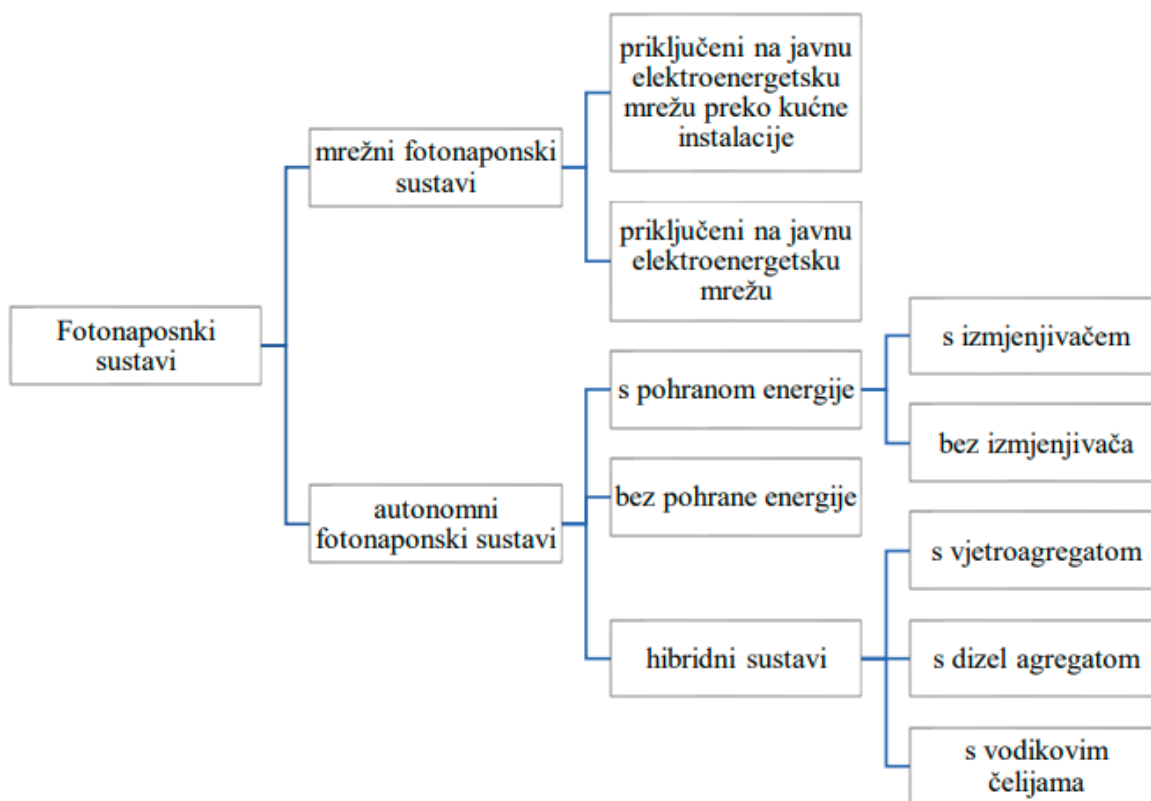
Fotonaposnki sustavi

mrežni fotonaponski sustavi

priključeni na javnu elektroenergetsku mrežu preko kućne instalacije

priključeni na javnu elektroenergetsku mrežu

autonomni fotonaponski sustavi

s pohranom energije

s izmjenjivačem

bez izmjenjivača

bez pohrane energije

hibridni sustavi

s vjetroagregatom

s dizel agregatom

s vodikovim čelijama